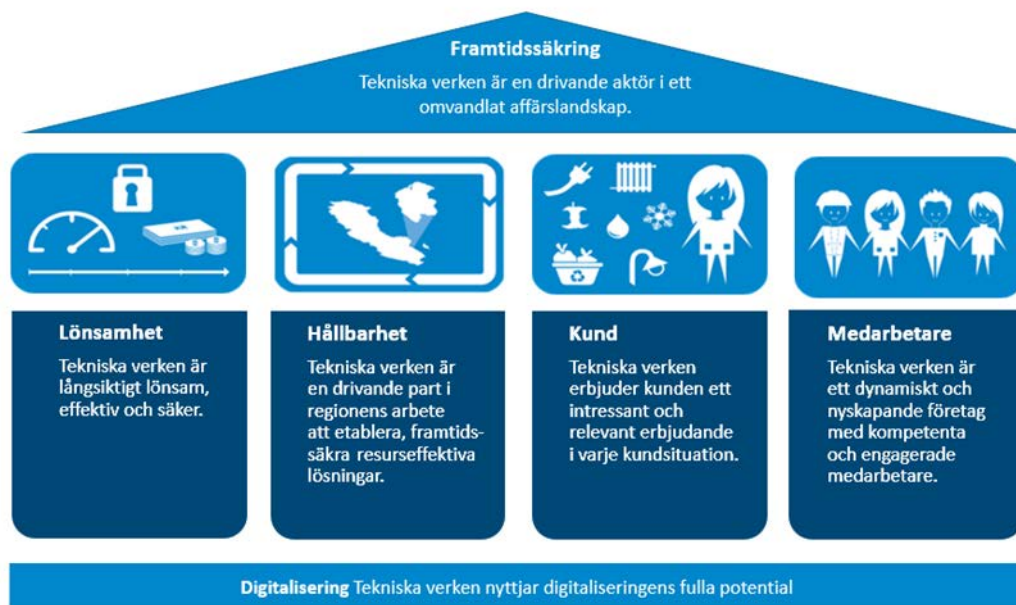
Framtidssäkring

Tekniska verken är en drivande aktör i ett omvandlat affärslandskap.

Lönsamhet

Tekniska verken är långsiktigt lönsam, effektiv och säker.

Hållbarhet

Tekniska verken är en drivande part i regionens arbete att etablera, framtidssäkra resurseffektiva lösningar.

Kund

Tekniska verken erbjuder kunden ett intressant och relevant erbjudande i varje kundsituation.

Medarbetare

Tekniska verken är ett dynamiskt och nyskapande företag med kompetenta och engagerade medarbetare.

Digitalisering Tekniska verken nyttjar digitaliseringens fulla potential